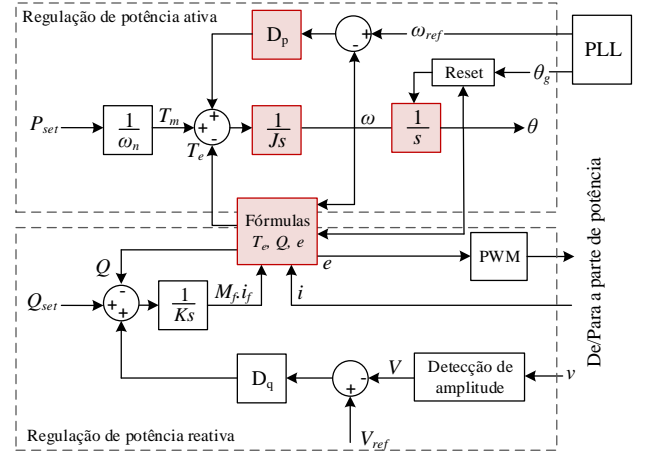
Regulação de potência ativa

$D_p$

$\omega_{ref}$

PLL

Reset

$\theta_g$

$P_{set}$

$\frac{1}{\omega_n}$

$T_m$

$\frac{1}{Js}$

$\omega$

$\frac{1}{s}$

$\theta$

$T_e$

Fórmulas $T_e$, $Q$, $e$

$Q$

$e$

PWM

De/Para a parte de potência

$Q_{set}$

$\frac{1}{Ks}$

$M_f.i_f$

$i$

$D_q$

$V$

Detecção de amplitude

$v$

Regulação de potência reativa

$V_{ref}$